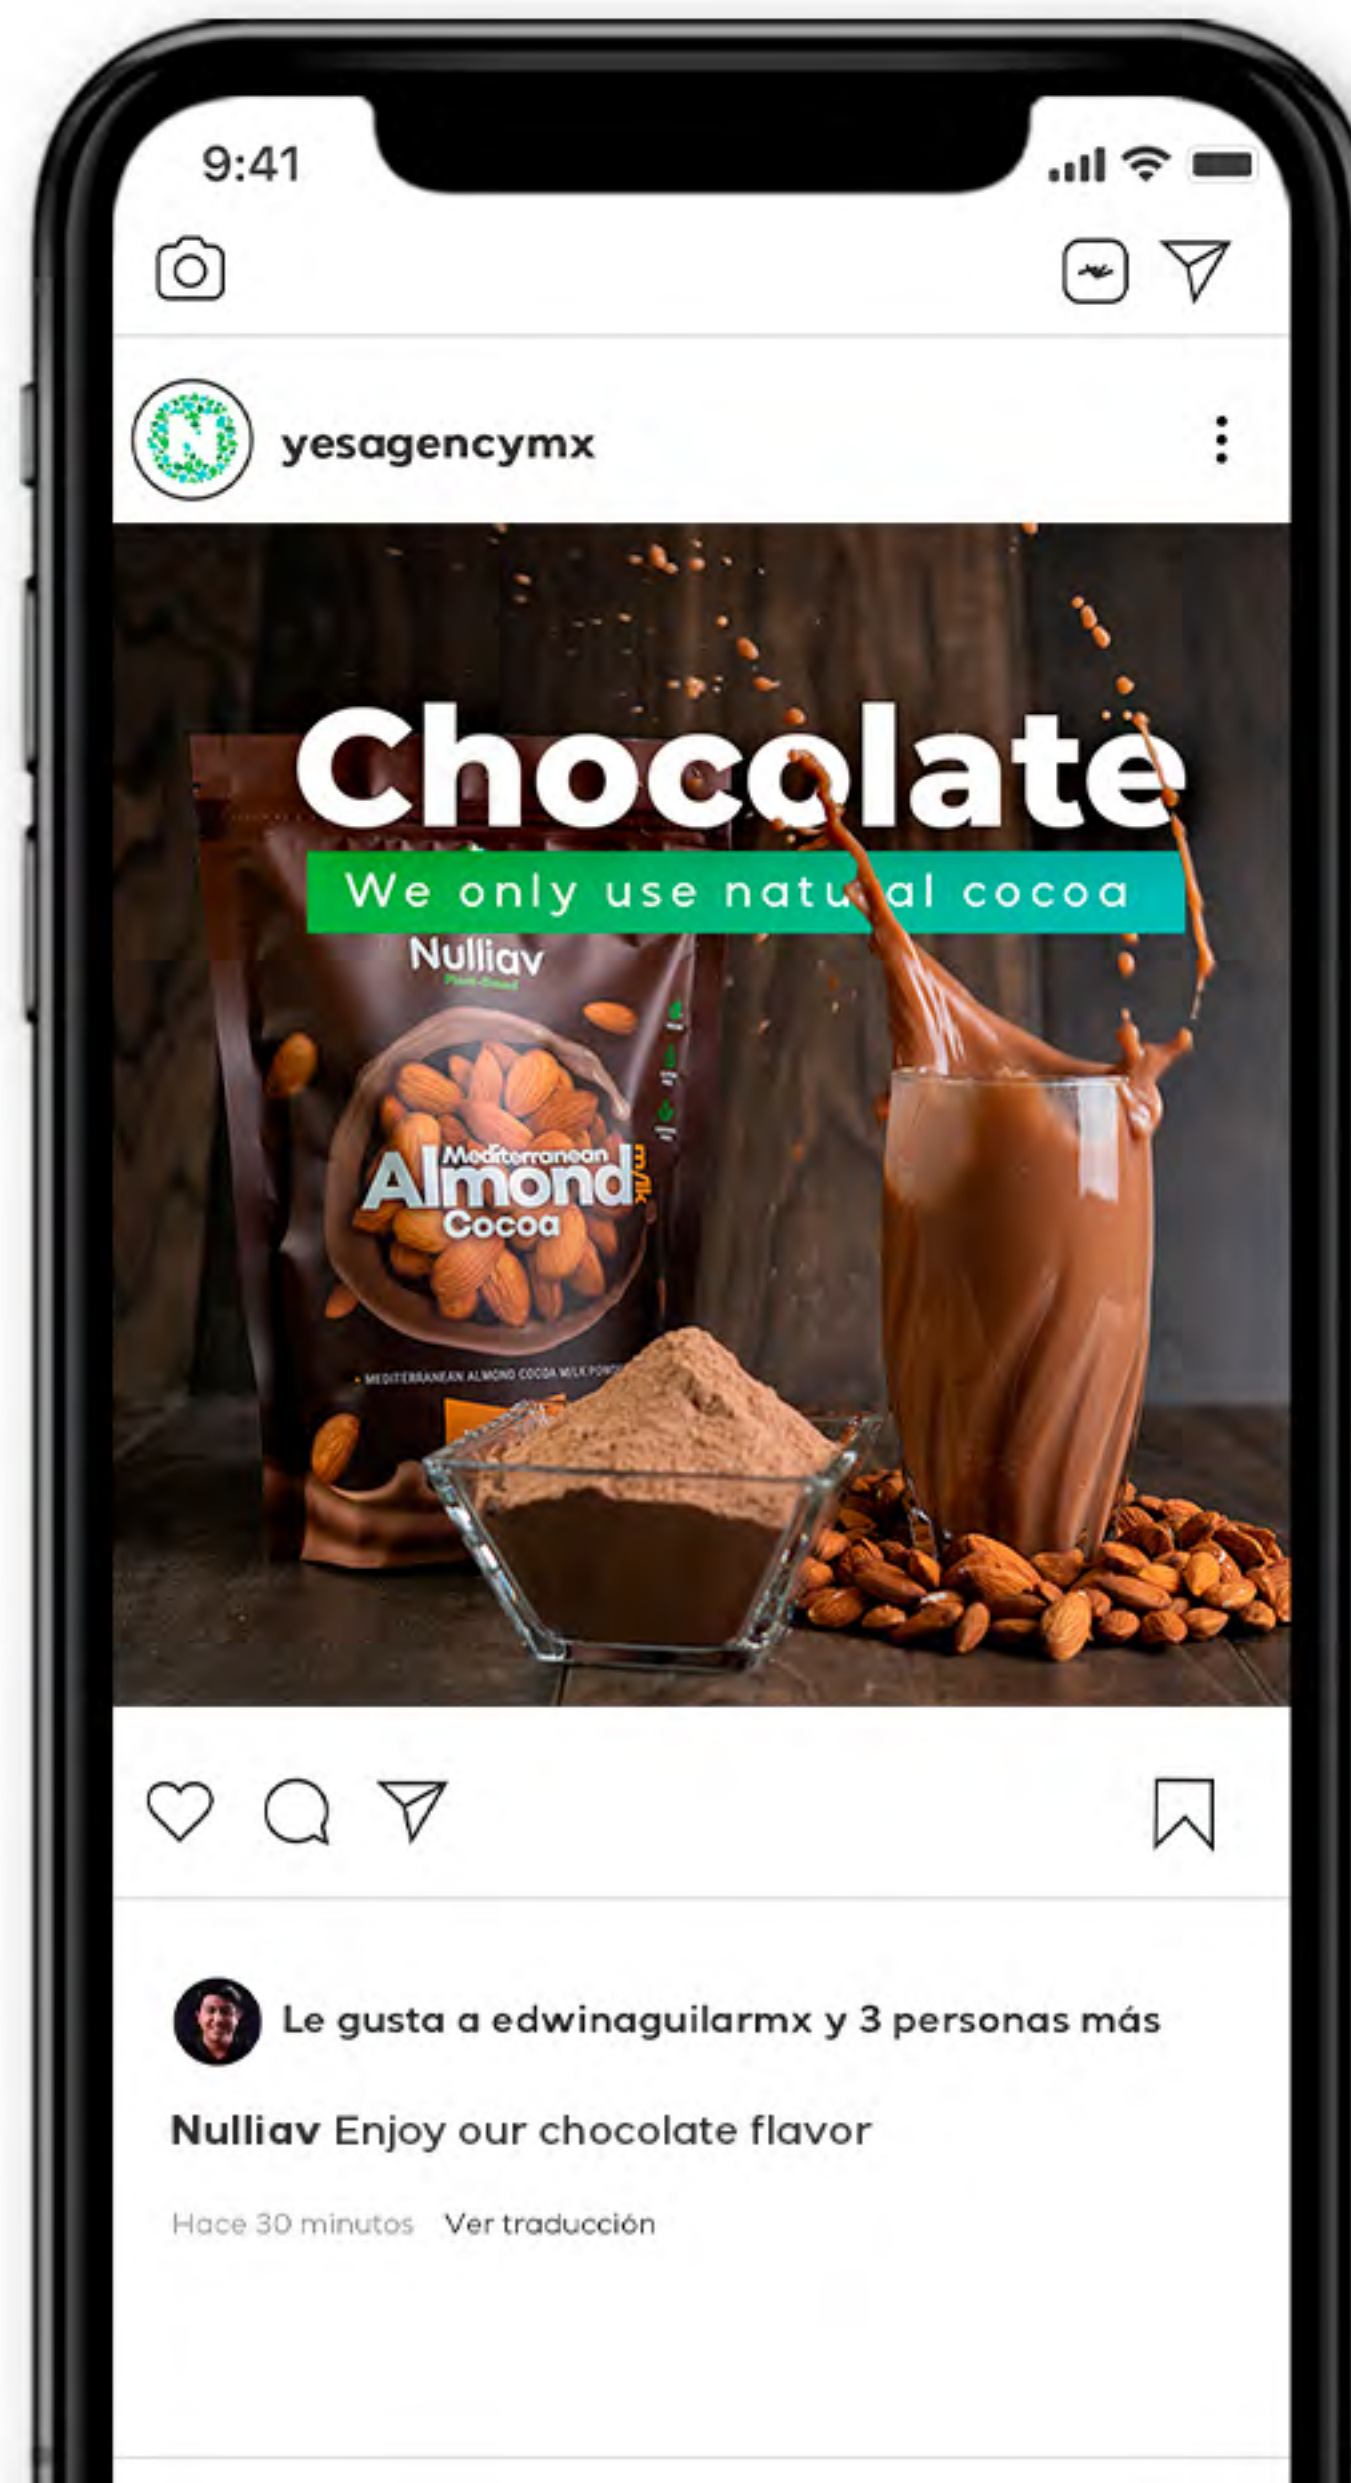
9:41

yesagencymx

Chocolate

We only use natu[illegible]al cocoa

Nulliav

Plant-Based

Mediterranean Almond milk Cocoa

MEDITERRANEAN ALMOND COCOA MILK POW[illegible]

Le gusta a edwinaguilarmx y 3 personas más

Nulliav Enjoy our chocolate flavor

Hace 30 minutos Ver traducción